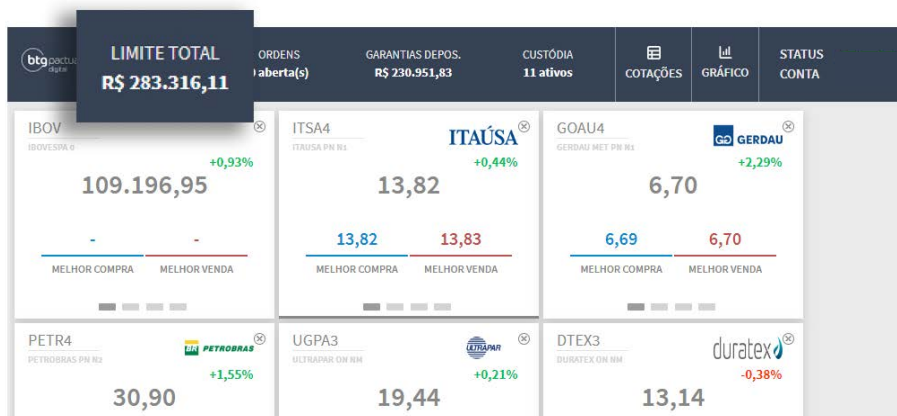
btg pactual digital

LIMITE TOTAL
R$ 283.316,11

ORDENS
0 aberta(s)

GARANTIAS DEPOS.
R$ 230.951,83

CUSTÓDIA
11 ativos

COTAÇÕES

GRÁFICO

STATUS
CONTA

IBOV
IBOVESPA
+0,93%
109.196,95
-
-
MELHOR COMPRA
MELHOR VENDA

ITSA4
ITAUSA PN N1
ITAÚSA
+0,44%
13,82
13,82
13,83
MELHOR COMPRA
MELHOR VENDA

GOAU4
GERDAU MET PN N1
GERDAU
+2,29%
6,70
6,69
6,70
MELHOR COMPRA
MELHOR VENDA

PETR4
PETROBRAS PN N2
PETROBRAS
+1,55%
30,90

UGPA3
ULTRAPAR ON NM
ULTRAPAR
+0,21%
19,44

DTEX3
DURATEX ON NM
duratex
-0,38%
13,14